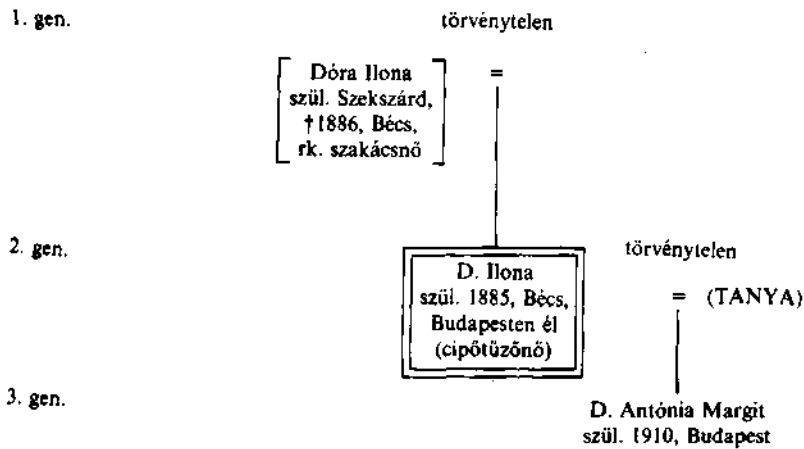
1. gen.

törvénytelen

Dóra Ilona
szül. Szekszárd,
† 1886, Bécs,
rk. szakácsnő

=

2. gen.

D. Ilona
szül. 1885, Bécs,
Budapesten él
(cipőtűzőnő)

törvénytelen

= (TANYA)

3. gen.

D. Antónia Margit
szül. 1910, Budapest